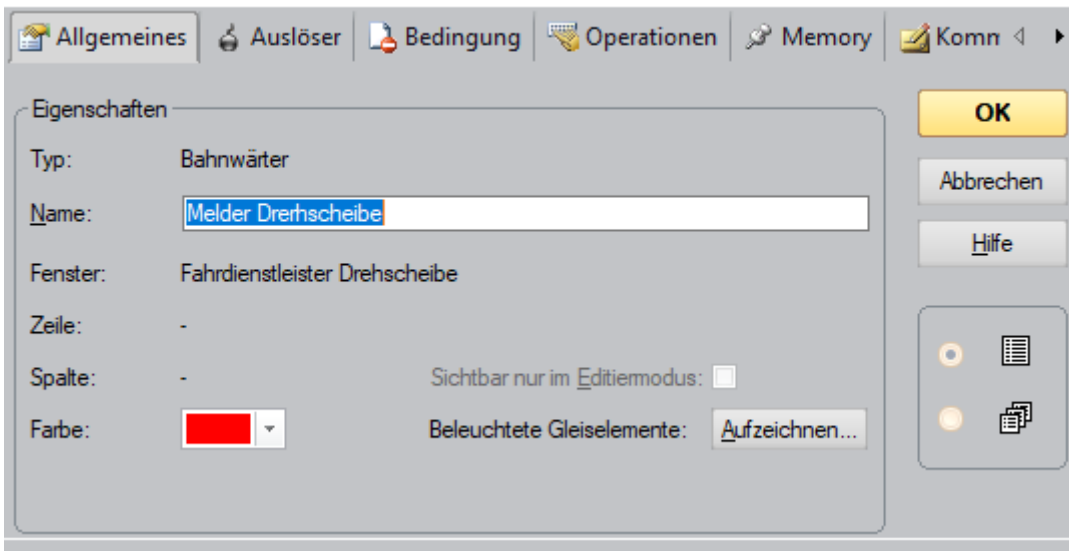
Allgemeines | Auslöser | Bedingung | Operationen | Memory | Komm

Eigenschaften

Typ: Bahnwärter

Name: Melder Drerhscheibe

Fenster: Fahrdienstleister Drehscheibe

Zeile: -

Spalte: -

Sichtbar nur im Editiermodus:

Farbe:

Beleuchtete Gleiselemente: Aufzeichnen...

OK

Abbrechen

Hilfe